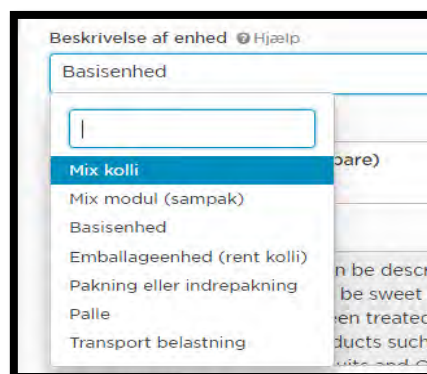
Beskrivelse af enhed Hjælp

Basisenhed

Mix kolli

Mix modul (sampak)

Basisenhed

Emballageenhed (rent kolli)

Pakning eller indrepakning

Palle

Transport belastning

pare)

n be descr

be sweet

een treated

ducts such

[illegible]